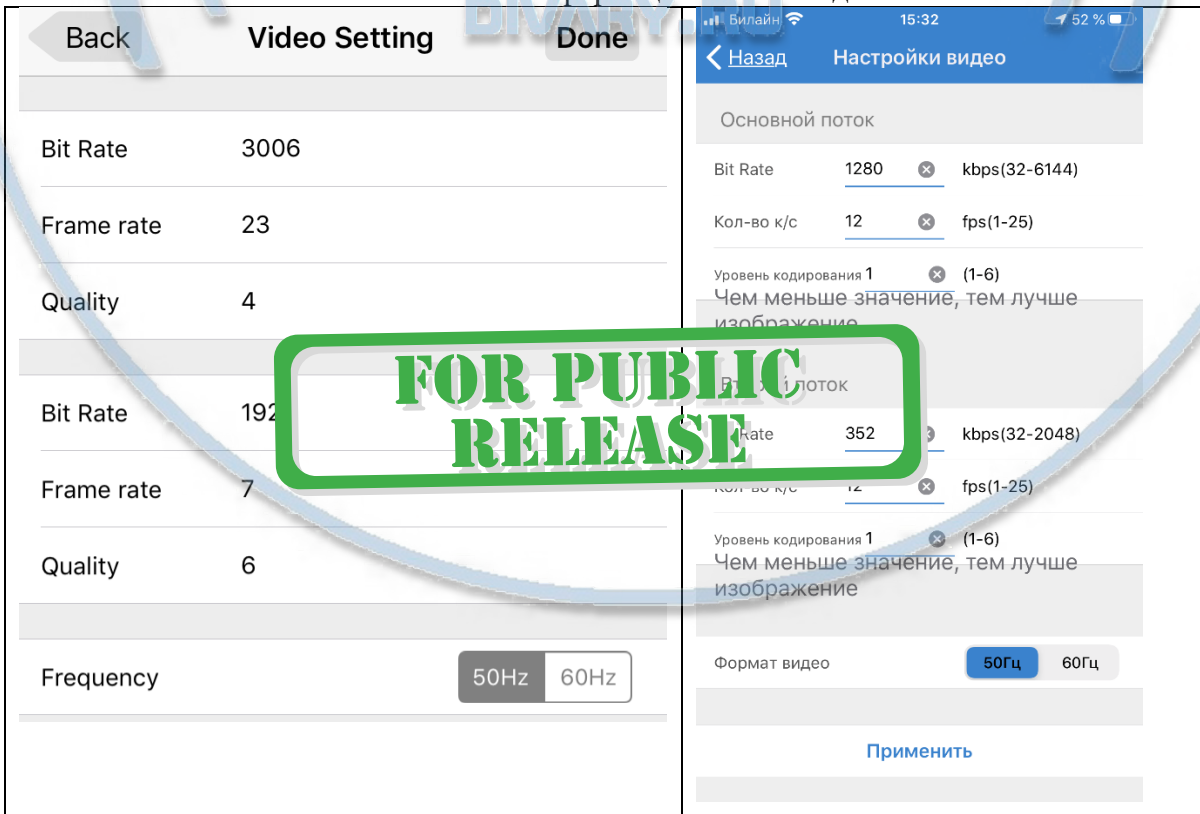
Back Video Setting Done

Bit Rate 3006

Frame rate 23

Quality 4

Bit Rate 192

Frame rate 7

Quality 6

Frequency 50Hz 60Hz

Билайн 15:32 52 %

Назад Настройки видео

Основной поток

Bit Rate 1280 kbps(32-6144)

Кол-во к/с 12 fps(1-25)

Уровень кодирования 1 (1-6)

Чем меньше значение, тем лучше изображение

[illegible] поток

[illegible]ate 352 kbps(32-2048)

Кол-во к/с 12 fps(1-25)

Уровень кодирования 1 (1-6)

Чем меньше значение, тем лучше изображение

Формат видео 50Гц 60Гц

Применить

FOR PUBLIC RELEASE